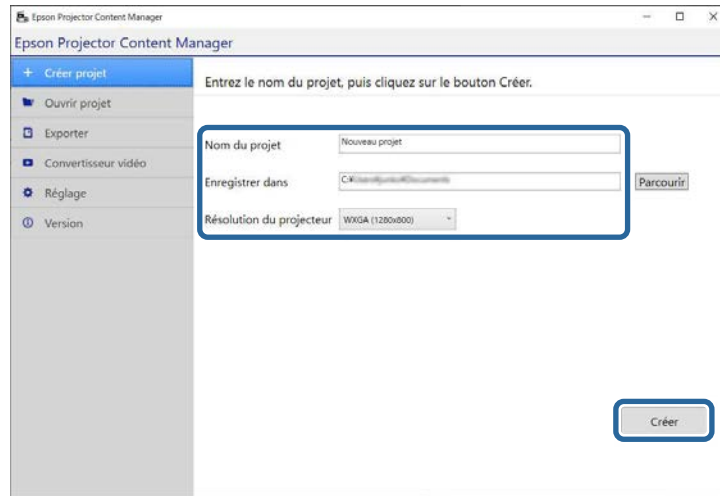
Epson Projector Content Manager

Epson Projector Content Manager

+ Créer projet
Ouvrir projet
Exporter
Convertisseur vidéo
Réglage
Version

Entrez le nom du projet, puis cliquez sur le bouton Créer.

Nom du projet | Nouveau projet
Enregistrer dans | C:¥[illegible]¥Documents | Parcourir
Résolution du projecteur | WXGA (1280x800)

Créer